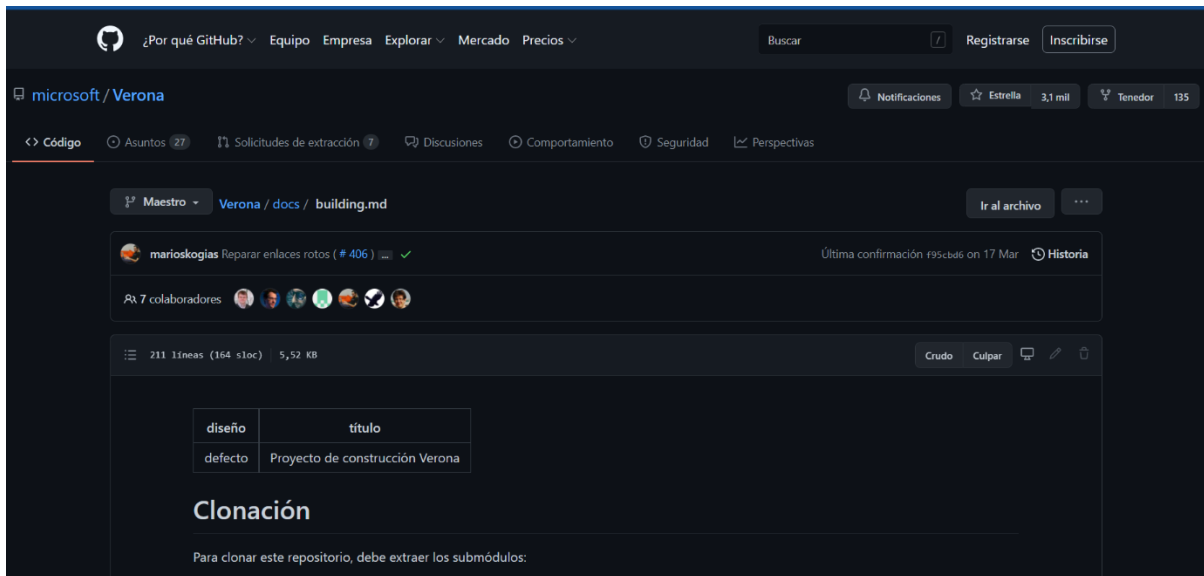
¿Por qué GitHub? Equipo Empresa Explorar Mercado Precios
Buscar /
Registrarse Inscribirse

microsoft / Verona
Notificaciones Estrella 3,1 mil Tenedor 135

<> Código Asuntos 27 Solicitudes de extracción 7 Discusiones Comportamiento Seguridad Perspectivas

Maestro Verona / docs / building.md
Ir al archivo ...

marioskogias Reparar enlaces rotos ( # 406 ) ... ✓
Última confirmación f95cbd6 on 17 Mar Historia

7 colaboradores

211 líneas (164 sloc) 5,52 KB
Crudo Culpar

| diseño | título |
|---|---|
| defecto | Proyecto de construcción Verona |

Clonación

Para clonar este repositorio, debe extraer los submódulos: